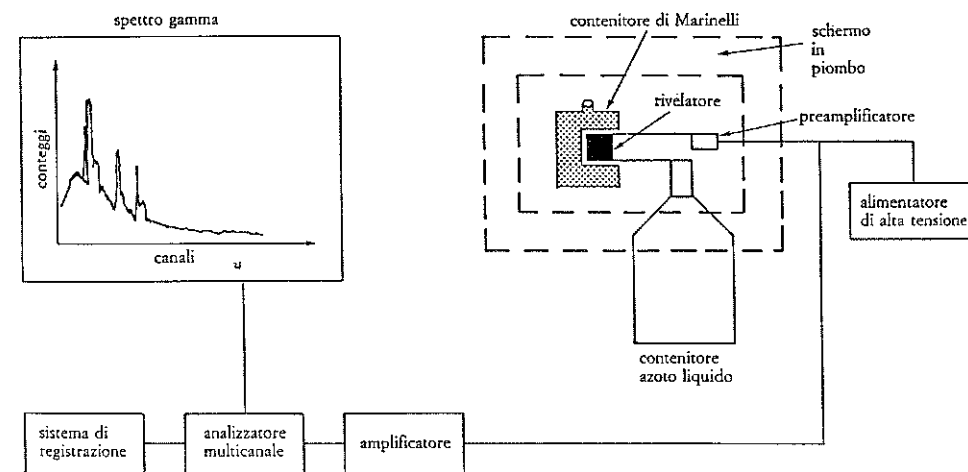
spettro gamma

conteggi

canali

u

contenitore di Marinelli

schermo in piombo

rivelatore

preamplificatore

alimentatore di alta tensione

contenitore azoto liquido

sistema di registrazione

analizzatore multicanale

amplificatore